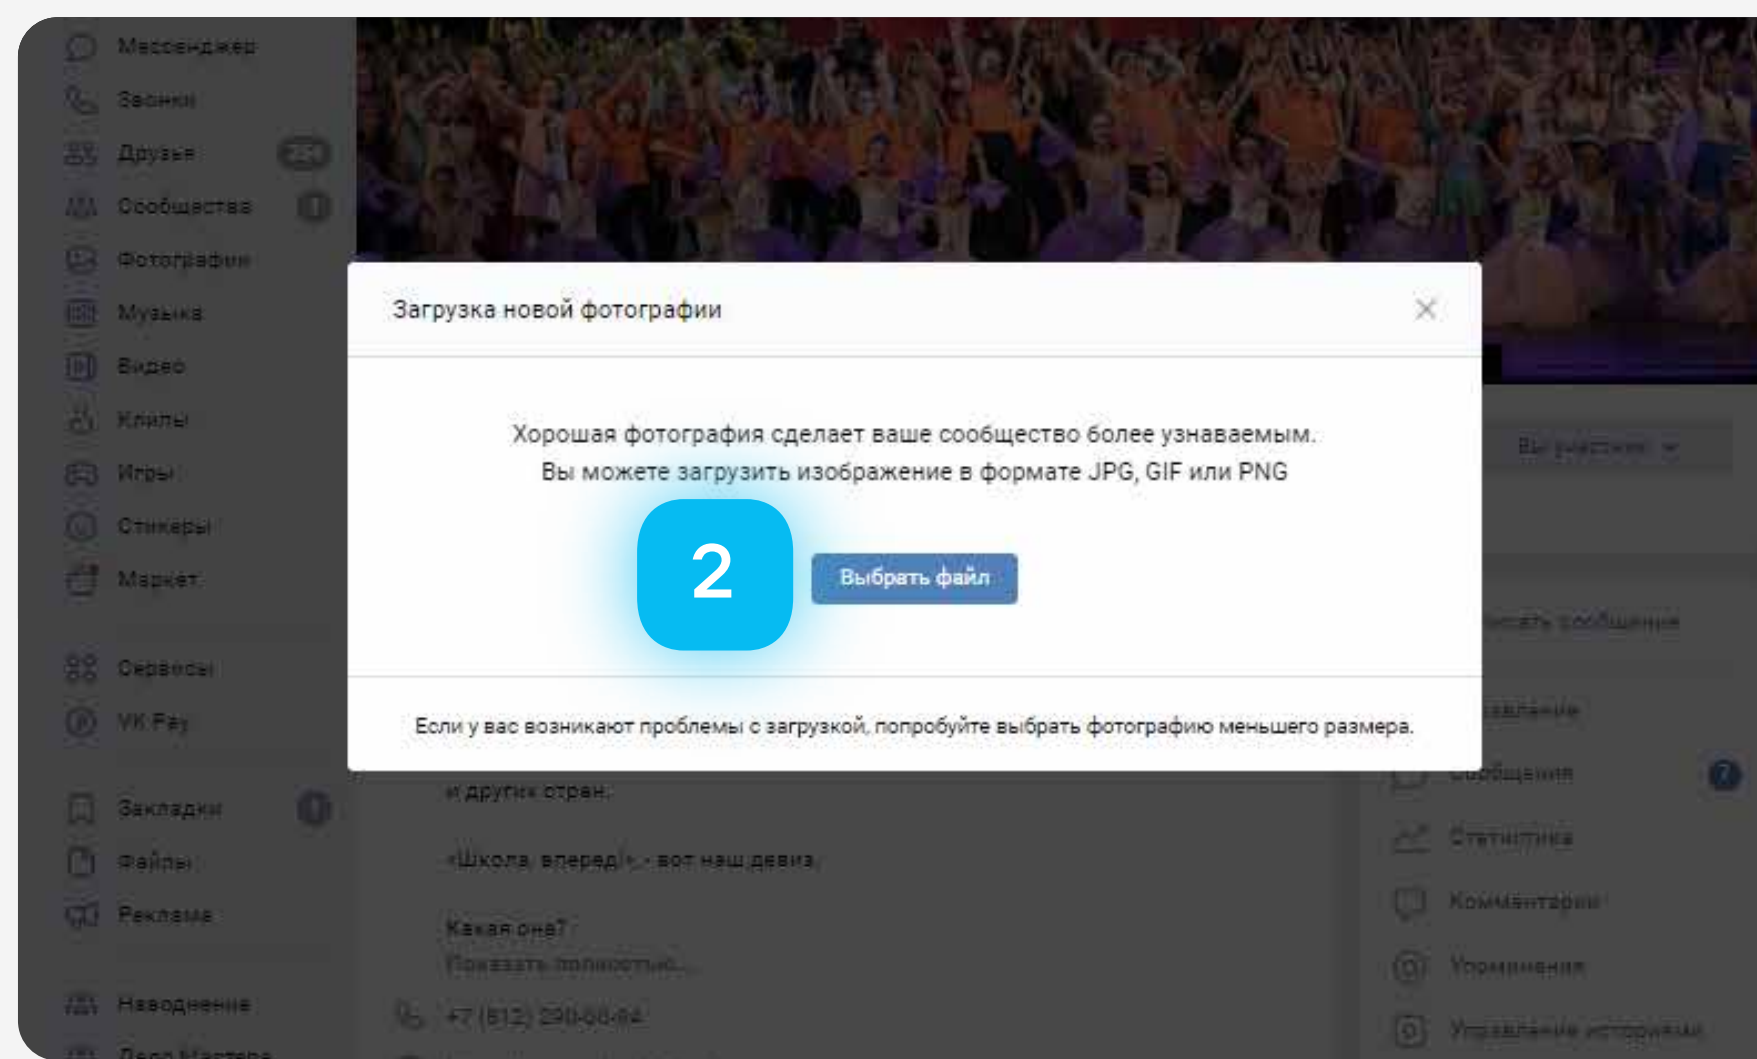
Мессенджер
Звонки
Друзья
Сообщества
Фотографии
Музыка
Видео
Клипы
Игры
Стикеры
Маркет

Сервисы
VK Pay

Закладки
Файлы
Реклама

Наводнение
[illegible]

Загрузка новой фотографии

Хорошая фотография сделает ваше сообщество более узнаваемым.
Вы можете загрузить изображение в формате JPG, GIF или PNG

2

Выбрать файл

Если у вас возникают проблемы с загрузкой, попробуйте выбрать фотографию меньшего размера.

Вы участник

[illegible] сообщение

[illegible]
Сообщения
Статистика
Комментарии
Упоминания
Управление историями

и других стран.

«Школа, вперед!» - вот наш девиз.

Какая она?
Показать полностью...

+7 (812) 290-66-94